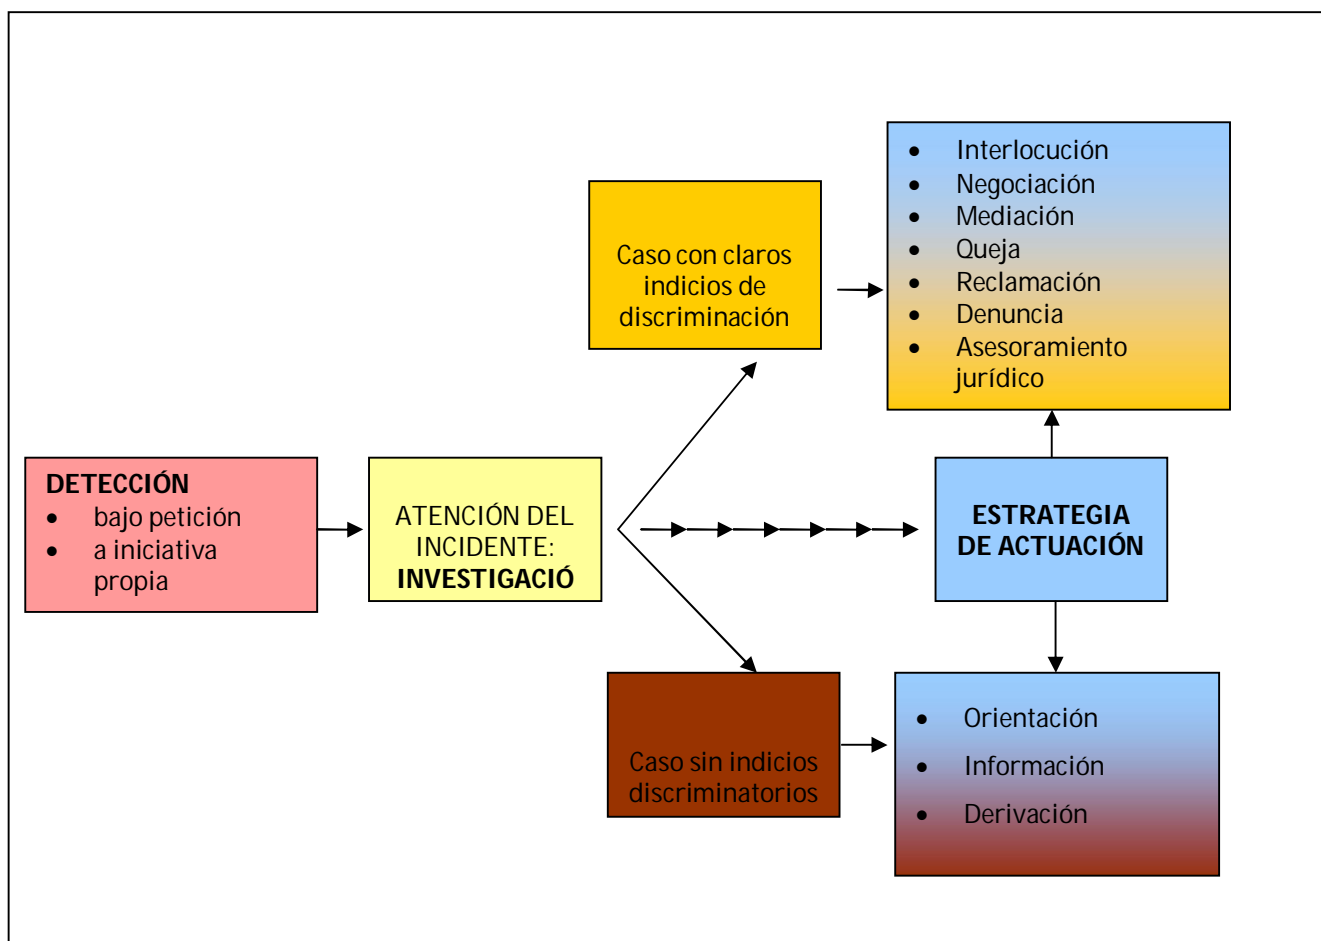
DETECCIÓN
- bajo petición
- a iniciativa propia

ATENCIÓN DEL INCIDENTE: **INVESTIGACIÓ**

Caso con claros indicios de discriminación

- Interlocución
- Negociación
- Mediación
- Queja
- Reclamación
- Denuncia
- Asesoramiento jurídico

ESTRATEGIA DE ACTUACIÓN

Caso sin indicios discriminatorios

- Orientación
- Información
- Derivación